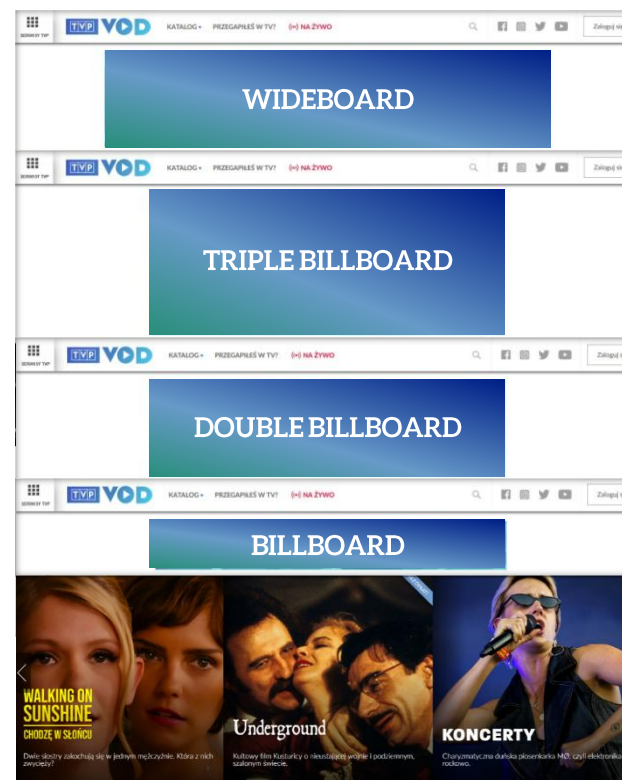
SERWISY TVP TVP VOD KATALOG PRZEGAPIŁEŚ W TV? (•) NA ŻYWO Zaloguj się

WIDEBOARD

SERWISY TVP TVP VOD KATALOG PRZEGAPIŁEŚ W TV? (•) NA ŻYWO Zaloguj się

TRIPLE BILLBOARD

SERWISY TVP TVP VOD KATALOG PRZEGAPIŁEŚ W TV? (•) NA ŻYWO Zaloguj się

DOUBLE BILLBOARD

SERWISY TVP TVP VOD KATALOG PRZEGAPIŁEŚ W TV? (•) NA ŻYWO Zaloguj się

BILLBOARD

WALKING ON SUNSHINE
CHODZĘ W SŁOŃCU
Dwie siostry zakochują się w jednym mężczyźnie. Która z nich zwycięży?

Underground
Kultowy film Kusturicy o nieustającej wojnie i podziemnym, szalonym świecie.

KONCERTY
Charyzmatyczna duńska piosenkarka MØ, czyli elektroni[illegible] rockowo.